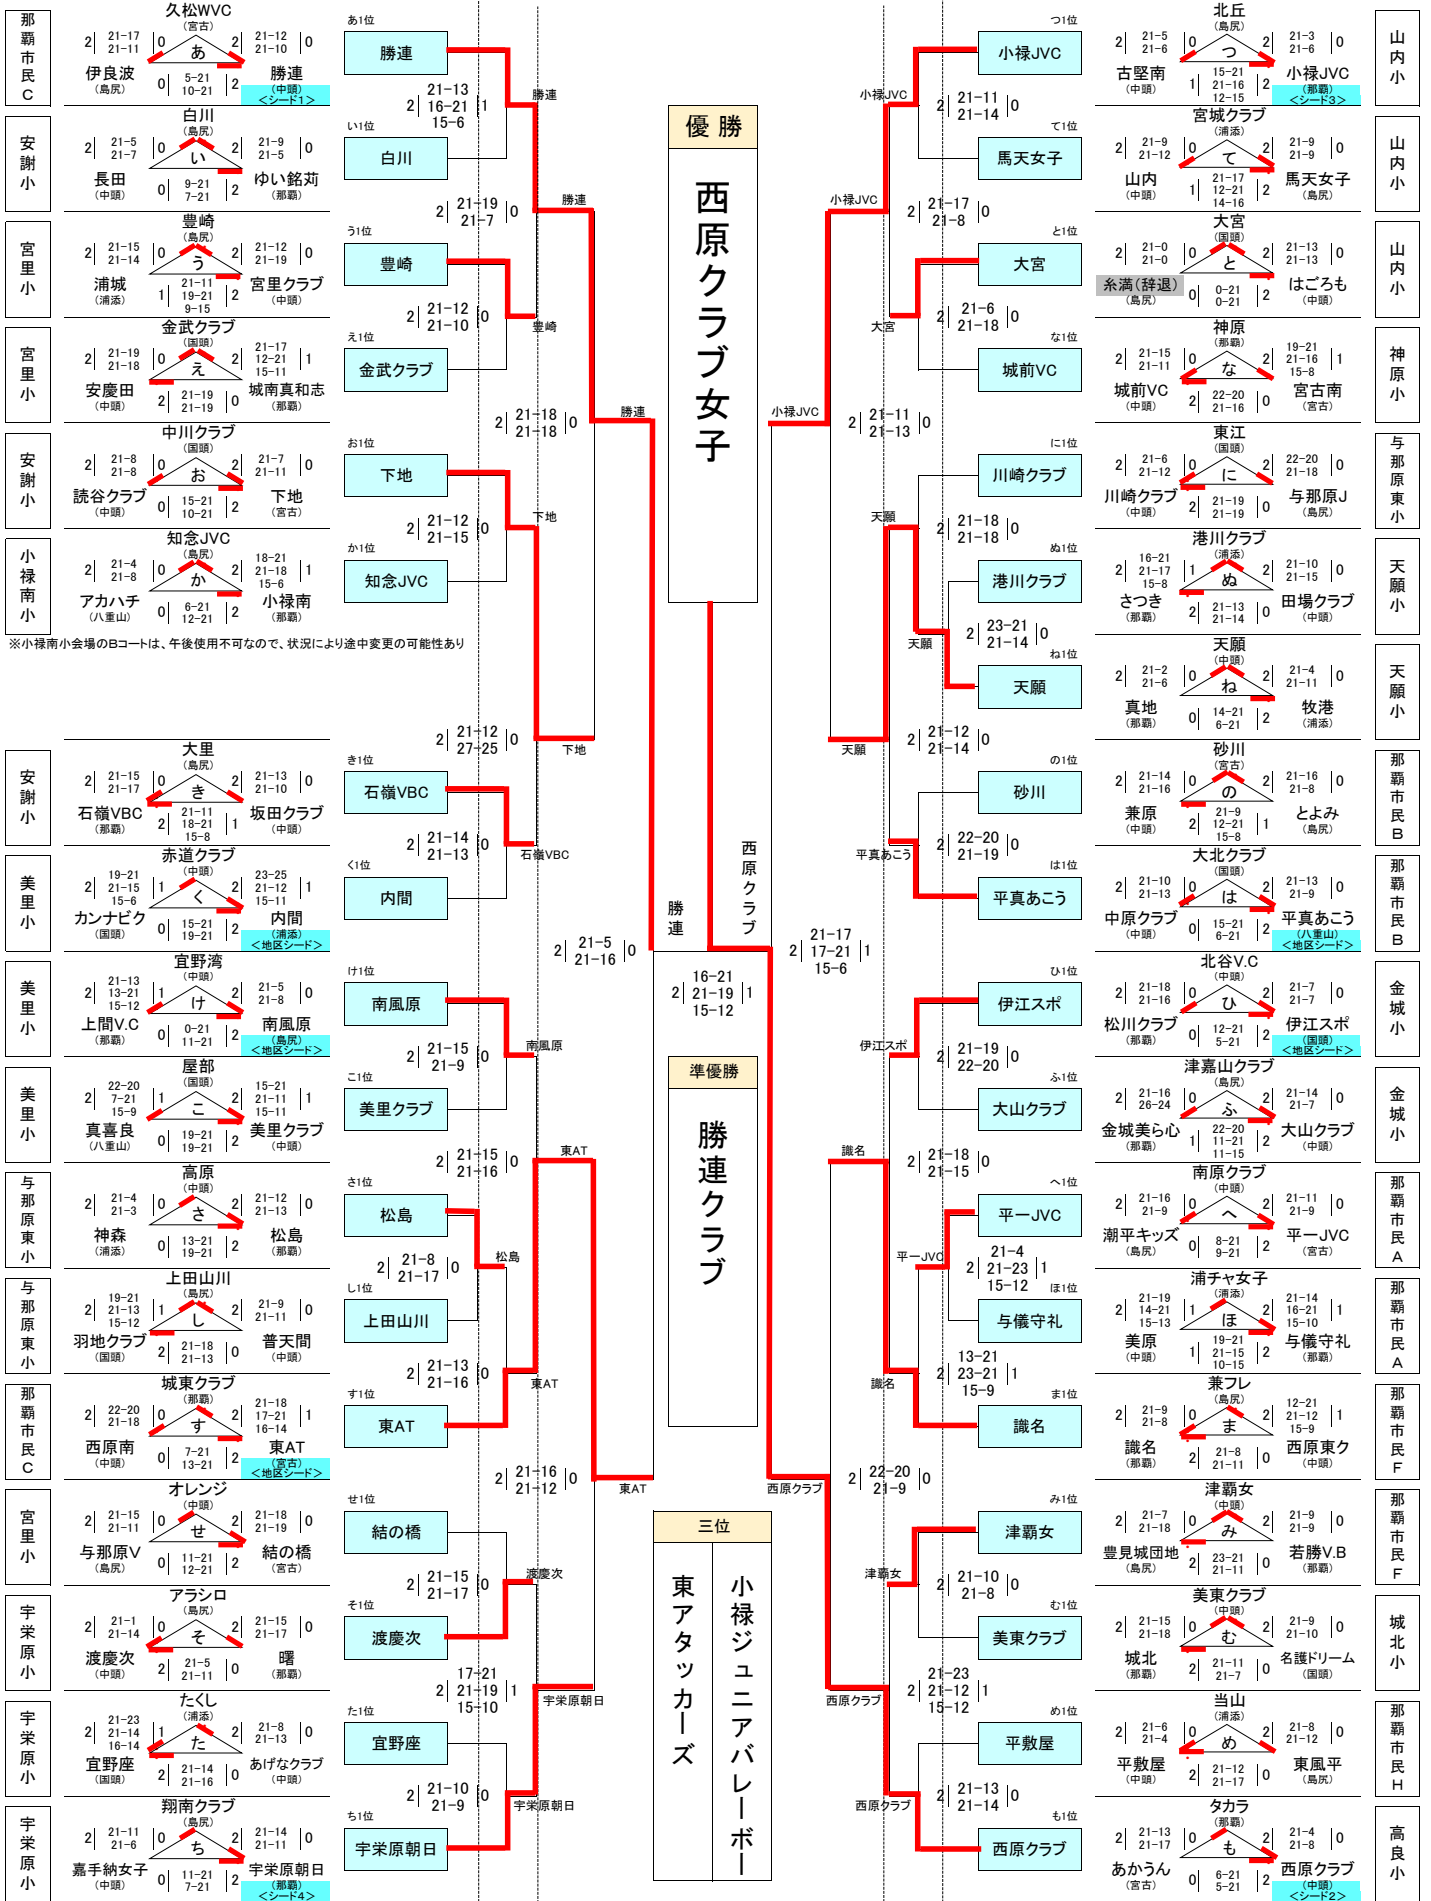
那覇市民C
久松WVC (宮古)
2 21-17 21-11 0 あ 2 21-12 21-10 0
伊良波 (島尻) 0 5-21 10-21 2 勝連 (中頭) <シード1>

安謝小
白川 (島尻)
2 21-5 21-7 0 い 2 21-9 21-5 0
長田 (中頭) 0 9-21 7-21 2 ゆい銘苅 (那覇)

宮里小
豊崎 (島尻)
2 21-15 21-14 0 う 2 21-12 21-19 0
浦城 (浦添) 1 21-11 19-21 9-15 2 宮里クラブ (中頭)

宮里小
金武クラブ (国頭)
2 21-19 21-18 0 え 2 21-17 12-21 15-11 1
安慶田 (中頭) 2 21-19 21-19 0 城南真和志 (那覇)

安謝小
中川クラブ (国頭)
2 21-8 21-8 0 お 2 21-7 21-11 0
読谷クラブ (中頭) 0 15-21 10-21 2 下地 (宮古)

小禄南小
知念JVC (島尻)
2 21-4 21-8 0 か 2 18-21 21-18 15-6 1
アカハチ (八重山) 0 6-21 12-21 2 小禄南 (那覇)

※小禄南小会場のBコートは、午後使用不可なので、状況により途中変更の可能性あり

安謝小
大里 (島尻)
2 21-15 21-17 0 き 2 21-13 21-10 0
石嶺VBC (那覇) 2 21-11 18-21 15-8 1 坂田クラブ (中頭)

美里小
赤道クラブ (中頭)
2 19-21 21-15 15-6 1 く 2 23-25 21-12 15-11 1
カンナビク (国頭) 0 15-21 19-21 2 内間 (浦添) <地区シード>

美里小
宜野湾 (中頭)
2 21-13 13-21 15-12 1 け 2 21-5 21-8 0
上間V.C (那覇) 0 0-21 11-21 2 南風原 (島尻) <地区シード>

美里小
屋部 (国頭)
2 22-20 7-21 15-9 1 こ 2 15-21 21-11 15-11 1
真喜良 (八重山) 0 19-21 19-21 2 美里クラブ (中頭)

与那原東小
高原 (中頭)
2 21-4 21-3 0 さ 2 21-12 21-13 0
神森 (浦添) 0 13-21 19-21 2 松島 (那覇)

与那原東小
上田山川 (島尻)
2 19-21 21-13 15-12 1 し 2 21-9 21-11 0
羽地クラブ (国頭) 2 21-18 21-13 0 普天間 (中頭)

那覇市民C
城東クラブ (那覇)
2 22-20 21-18 0 す 2 21-18 17-21 16-14 1
西原南 (中頭) 0 7-21 13-21 2 東AT (宮古) <地区シード>

宮里小
オレンジ (中頭)
2 21-15 21-11 0 せ 2 21-18 21-19 0
与那原V (島尻) 0 11-21 12-21 2 結の橋 (宮古)

宇栄原小
アラシロ (島尻)
2 21-1 21-14 0 そ 2 21-15 21-17 0
渡慶次 (中頭) 2 21-5 21-11 0 曙 (那覇)

宇栄原小
たくし (浦添)
2 21-23 21-14 16-14 1 た 2 21-8 21-13 0
宜野座 (国頭) 2 21-14 21-16 0 あげなクラブ (中頭)

宇栄原小
翔南クラブ (島尻)
2 21-11 21-6 0 ち 2 21-14 21-11 0
嘉手納女子 (中頭) 0 11-21 7-21 2 宇栄原朝日 (那覇) <シード4>

あ1位 勝連
い1位 白川
う1位 豊崎
え1位 金武クラブ
お1位 下地
か1位 知念JVC
き1位 石嶺VBC
く1位 内間
け1位 南風原
こ1位 美里クラブ
さ1位 松島
し1位 上田山川
す1位 東AT
せ1位 結の橋
そ1位 渡慶次
た1位 宜野座
ち1位 宇栄原朝日

2 21-13 16-21 15-6 1 勝連
2 21-19 21-7 0 勝連
2 21-12 21-10 0 豊崎
2 21-18 21-18 0 勝連
2 21-12 21-15 0 下地
2 21-12 27-25 0 下地
2 21-14 21-13 0 石嶺VBC
2 21-5 21-16 0 勝連
2 21-15 21-9 0 南風原
2 21-15 21-16 0 東AT
2 21-8 21-17 0 松島
2 21-13 21-16 0 東AT
2 21-16 21-12 0 東AT
2 21-15 21-17 0 渡慶次
2 17-21 21-19 15-10 1 宇栄原朝日
2 21-10 21-9 0 宇栄原朝日

優勝
西原クラブ女子

2 16-21 21-19 15-12 1
勝連
西原クラブ

準優勝
勝連クラブ

三位
小禄ジュニアバレーボール
東アタッカーズ

2 21-17 17-21 15-6 1

山内小
北丘 (島尻)
2 21-5 21-6 0 つ 2 21-3 21-6 0
古堅南 (中頭) 1 15-21 21-16 12-15 2 小禄JVC (那覇) <シード3>

山内小
宮城クラブ (浦添)
2 21-9 21-12 0 て 2 21-9 21-9 0
山内 (中頭) 1 21-17 12-21 14-16 2 馬天女子 (島尻)

山内小
大宮 (国頭)
2 21-0 21-0 0 と 2 21-13 21-13 0
糸満(辞退) (島尻) 0-21 0-21 2 はごろも (中頭)

神原小
神原 (那覇)
2 21-15 21-11 0 な 2 19-21 21-16 15-8 1
城前VC (中頭) 2 22-20 21-16 0 宮古南 (宮古)

与那原東小
東江 (国頭)
2 21-6 21-12 0 に 2 22-20 21-18 0
川崎クラブ (中頭) 2 21-19 21-19 0 与那原J (島尻)

天願小
港川クラブ (浦添)
2 16-21 21-17 15-8 1 ぬ 2 21-10 21-15 0
さつき (那覇) 2 21-13 21-14 0 田場クラブ (中頭)

天願小
天願 (中頭)
2 21-2 21-6 0 ね 2 21-4 21-11 0
真地 (那覇) 0 14-21 6-21 2 牧港 (浦添)

那覇市民B
砂川 (宮古)
2 21-14 21-16 0 の 2 21-16 21-8 0
兼原 (中頭) 2 21-9 12-21 15-8 1 とよみ (島尻)

那覇市民B
大北クラブ (国頭)
2 21-10 21-13 0 は 2 21-13 21-9 0
中原クラブ (中頭) 0 15-21 6-21 2 平真あこう (八重山) <地区シード>

金城小
北谷V.C (中頭)
2 21-18 21-16 0 ひ 2 21-7 21-7 0
松川クラブ (那覇) 0 12-21 5-21 2 伊江スポ (国頭) <地区シード>

金城小
津嘉山クラブ (島尻)
2 21-16 26-24 0 ふ 2 21-14 21-7 0
金城美ら心 (那覇) 1 22-20 11-21 11-15 2 大山クラブ (中頭)

那覇市民A
南原クラブ (中頭)
2 21-16 21-9 0 へ 2 21-11 21-9 0
潮平キッズ (島尻) 0 8-21 9-21 2 平一JVC (宮古)

那覇市民A
浦チャ女子 (浦添)
2 21-19 14-21 15-13 1 ほ 2 21-14 16-21 15-10 1
美原 (中頭) 1 19-21 21-15 10-15 2 与儀守礼 (那覇)

那覇市民F
兼フレ (島尻)
2 21-9 21-8 0 ま 2 12-21 21-12 15-9 1
識名 (那覇) 2 21-8 21-11 0 西原東ク (中頭)

那覇市民F
津覇女 (中頭)
2 21-7 21-18 0 み 2 21-9 21-9 0
豊見城団地 (島尻) 2 23-21 21-11 0 若飛V.B (那覇)

城北小
美東クラブ (中頭)
2 21-15 21-18 0 む 2 21-9 21-10 0
城北 (那覇) 2 21-11 21-7 0 名護ドリーム (国頭)

那覇市民H
当山 (浦添)
2 21-6 21-4 0 め 2 21-8 21-12 0
平敷屋 (中頭) 2 21-12 21-17 0 東風平 (島尻)

高良小
タカラ (那覇)
2 21-13 21-17 0 も 2 21-4 21-8 0
あかうん (宮古) 0 6-21 5-21 2 西原クラブ (中頭) <シード2>

つ1位 小禄JVC
て1位 馬天女子
と1位 大宮
な1位 城前VC
に1位 川崎クラブ
ぬ1位 港川クラブ
ね1位 天願
の1位 砂川
は1位 平真あこう
ひ1位 伊江スポ
ふ1位 大山クラブ
へ1位 平一JVC
ほ1位 与儀守礼
ま1位 識名
み1位 津覇女
む1位 美東クラブ
め1位 平敷屋
も1位 西原クラブ

2 21-11 21-14 0 小禄JVC
2 21-17 21-8 0 小禄JVC
2 21-6 21-18 0 大宮
2 21-11 21-13 0 小禄JVC
2 21-18 21-18 0 天願
2 23-21 21-14 0 天願
2 21-12 21-14 0 天願
2 22-20 21-19 0 平真あこう
2 21-19 22-20 0 伊江スポ
2 21-18 21-15 0 識名
2 21-4 21-23 15-12 1 平一JVC
2 13-21 23-21 15-9 1 識名
2 22-20 21-9 0 西原クラブ
2 21-10 21-8 0 津覇女
2 21-23 21-12 15-12 1 西原クラブ
2 21-13 21-14 0 西原クラブ